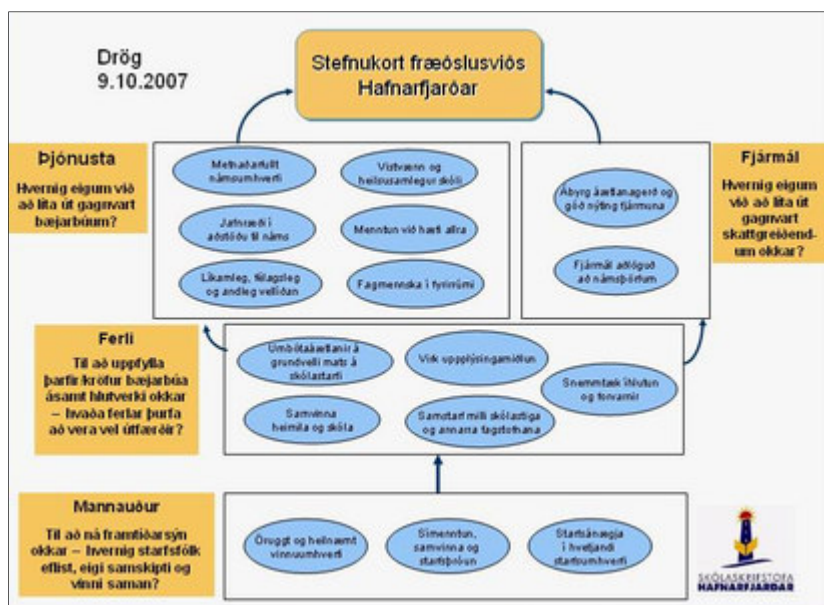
Drög
9.10.2007

Stefnukort fræðslusviðs Hafnarfjarðar

Þjónusta

Hvernig eigum við að líta út gagnvart bæjarbúum?

Metnaðarfullt námsumhverfi

Vistvænn og heilsusamlegur skóli

Jafnræði í aðstöðu til náms

Menntun við hæfi allra

Líkamleg, félagsleg og andleg vellíðan

Fagmennska í fyrirrúmi

Ábyrg áætlanagerð og góð nýting fjármuna

Fjármál aðlöguð að námsþörfum

Fjármál

Hvernig eigum við að líta út gagnvart skattgreiðendum okkar?

Ferli

Til að uppfylla þarfir/kröfur bæjarbúa ásamt hlutverki okkar – hvaða ferlar þurfa að vera vel útfærðir?

Umbótaáætlanir á grundvelli mats á skólastarfi

Virk upplýsingamiðlun

Snemmtæk íhlutun og forvarnir

Samvinna heimila og skóla

Samstarf milli skólastiga og annarra fagstofnana

Mannauður

Til að ná framtíðarsýn okkar – hvernig starfsfólk eflist, eigi samskipti og vinni saman?

Öruggt og heilnæmt vinnuumhverfi

Símenntun, samvinna og starfsþróun

Starfsánægja í hvetjandi starfsumhverfi

SKÓLASKRIFSTOFA HAFNARFJARÐAR